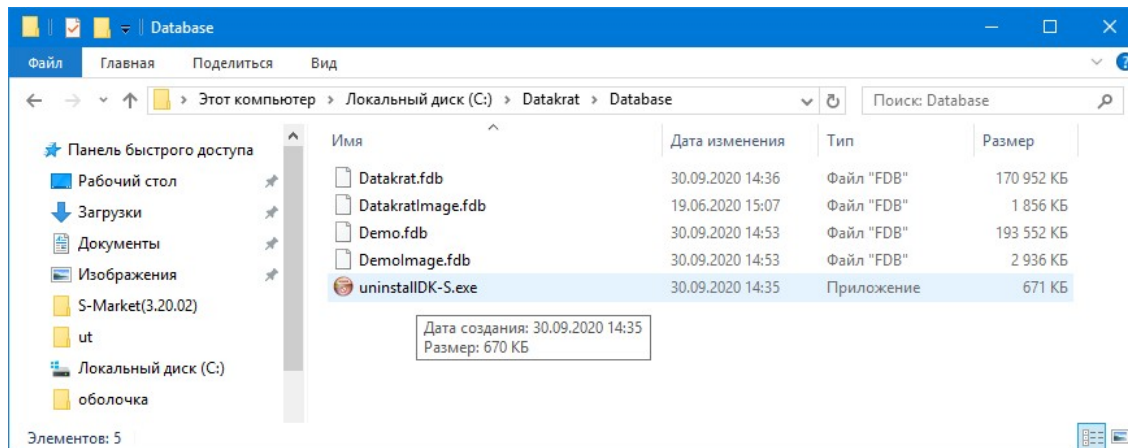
Database

Файл Главная Поделиться Вид

Этот компьютер > Локальный диск (C:) > Datakrat > Database

Поиск: Database

Панель быстрого доступа
Рабочий стол
Загрузки
Документы
Изображения
S-Market(3.20.02)
ut
Локальный диск (C:)
оболочка

| Имя | Дата изменения | Тип | Размер |
|---|---|---|---|
| Datakrat.fdb | 30.09.2020 14:36 | Файл "FDB" | 170 952 КБ |
| DatakratImage.fdb | 19.06.2020 15:07 | Файл "FDB" | 1 856 КБ |
| Demo.fdb | 30.09.2020 14:53 | Файл "FDB" | 193 552 КБ |
| DemoImage.fdb | 30.09.2020 14:53 | Файл "FDB" | 2 936 КБ |
| uninstallDK-S.exe | 30.09.2020 14:35 | Приложение | 671 КБ |

Дата создания: 30.09.2020 14:35
Размер: 670 КБ

Элементов: 5